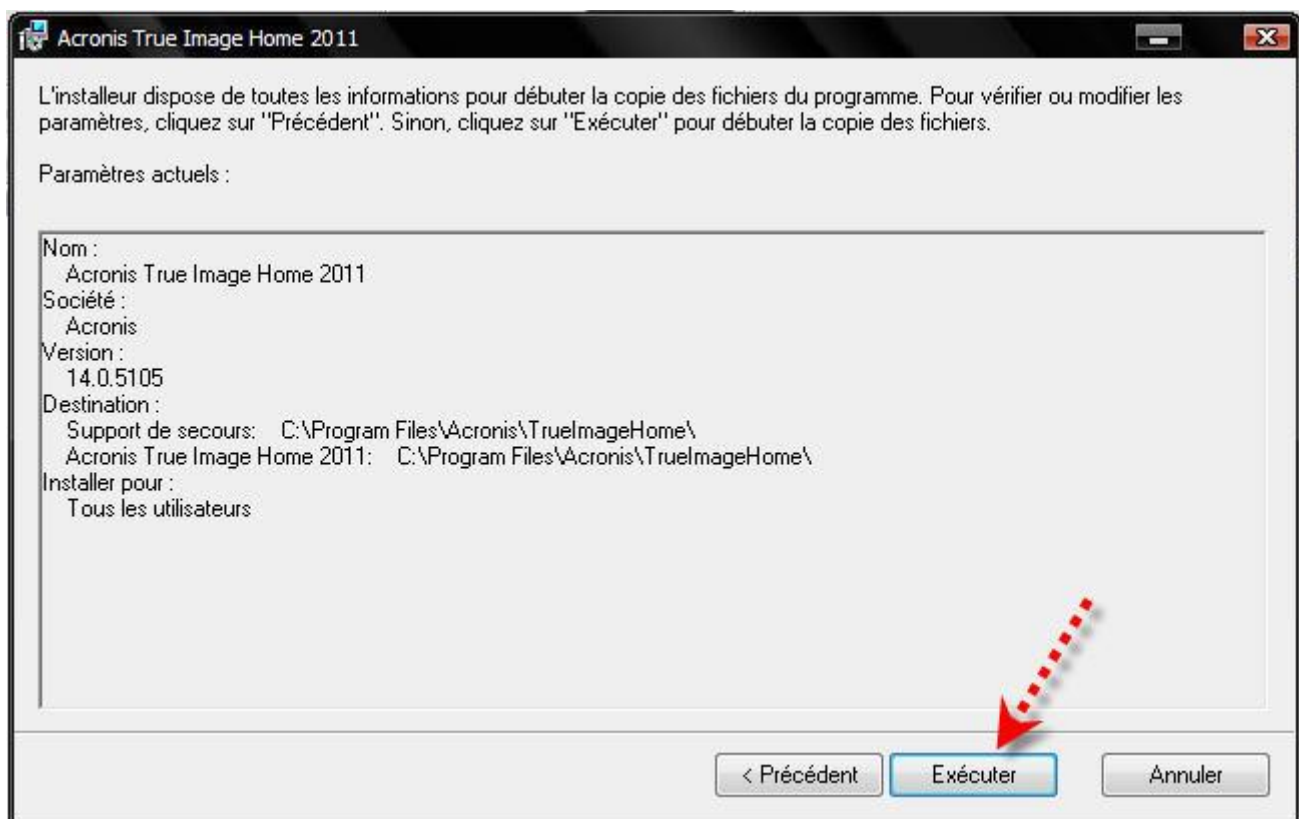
Acronis True Image Home 2011

L'installeur dispose de toutes les informations pour débuter la copie des fichiers du programme. Pour vérifier ou modifier les paramètres, cliquez sur "Précédent". Sinon, cliquez sur "Exécuter" pour débuter la copie des fichiers.

Paramètres actuels :

Nom :
Acronis True Image Home 2011
Société :
Acronis
Version :
14.0.5105
Destination :
Support de secours: C:\Program Files\Acronis\TrueImageHome\
Acronis True Image Home 2011: C:\Program Files\Acronis\TrueImageHome\
Installer pour :
Tous les utilisateurs

< Précédent
Exécuter
Annuler